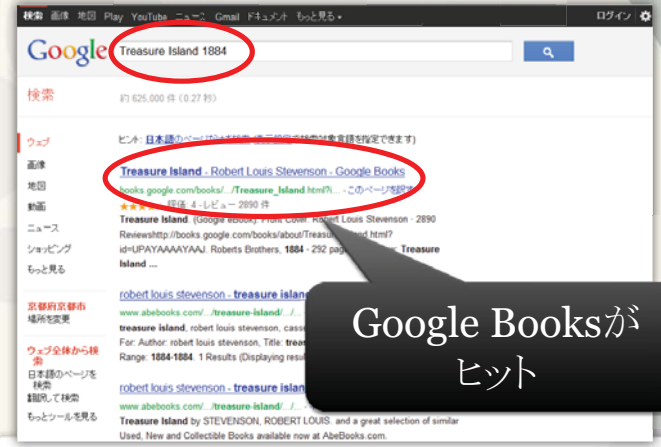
検索 画像 地図 Play YouTube ニュース Gmail ドキュメント もっと見る ▾ ログイン

Google

Treasure Island 1884

検索

約 625,000 件 (0.27 秒)

ウェブ
画像
地図
動画
ニュース
ショッピング
もっと見る

京都府京都市
場所を変更

ウェブ全体から検索
日本語のページを検索
翻訳して検索

もっとツールを見る

ヒント: 日本語のページのみを検索 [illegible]

Treasure Island - Robert Louis Stevenson - Google Books
books.google.com/books/.../Treasure_Island.html?i... - このページを訳す
★★★ 評価: 4 - レビュー 2890 件
Treasure Island. (Google eBook). Front Cover. Robert Louis Stevenson - 2890 Reviewshttp://books.google.com/books/about/Treasure_Island.html?id=UPAYAAAAYAAJ. Roberts Brothers, 1884 - 292 pages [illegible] Treasure Island ...

robert louis stevenson - treasure island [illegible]
www.abebooks.com/.../treasure-island/... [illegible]
treasure island, robert louis stevenson, cass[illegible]
For: Author: robert louis stevenson, Title: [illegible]
Range: 1884-1884. 1 Results (Displaying resul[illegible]

robert louis stevenson - treasure island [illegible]
www.abebooks.com/.../treasure-island/... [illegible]
Treasure Island by STEVENSON, ROBERT LOUIS. and a great selection of similar Used, New and Collectible Books available now at AbeBooks.com.

Google Booksがヒット